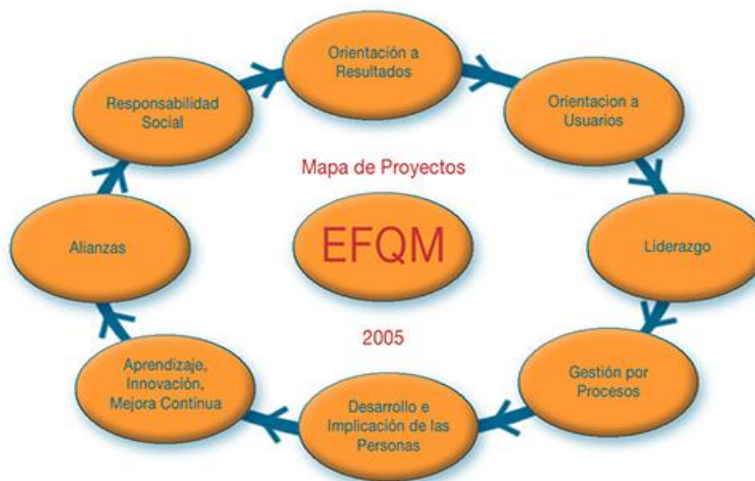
Orientación a Resultados

Orientacion a Usuarios

Liderazgo

Gestión por Procesos

Desarrollo e Implicación de las Personas

Aprendizaje, Innovación, Mejora Contínua

Alianzas

Responsabilidad Social

Mapa de Proyectos

EFQM

2005